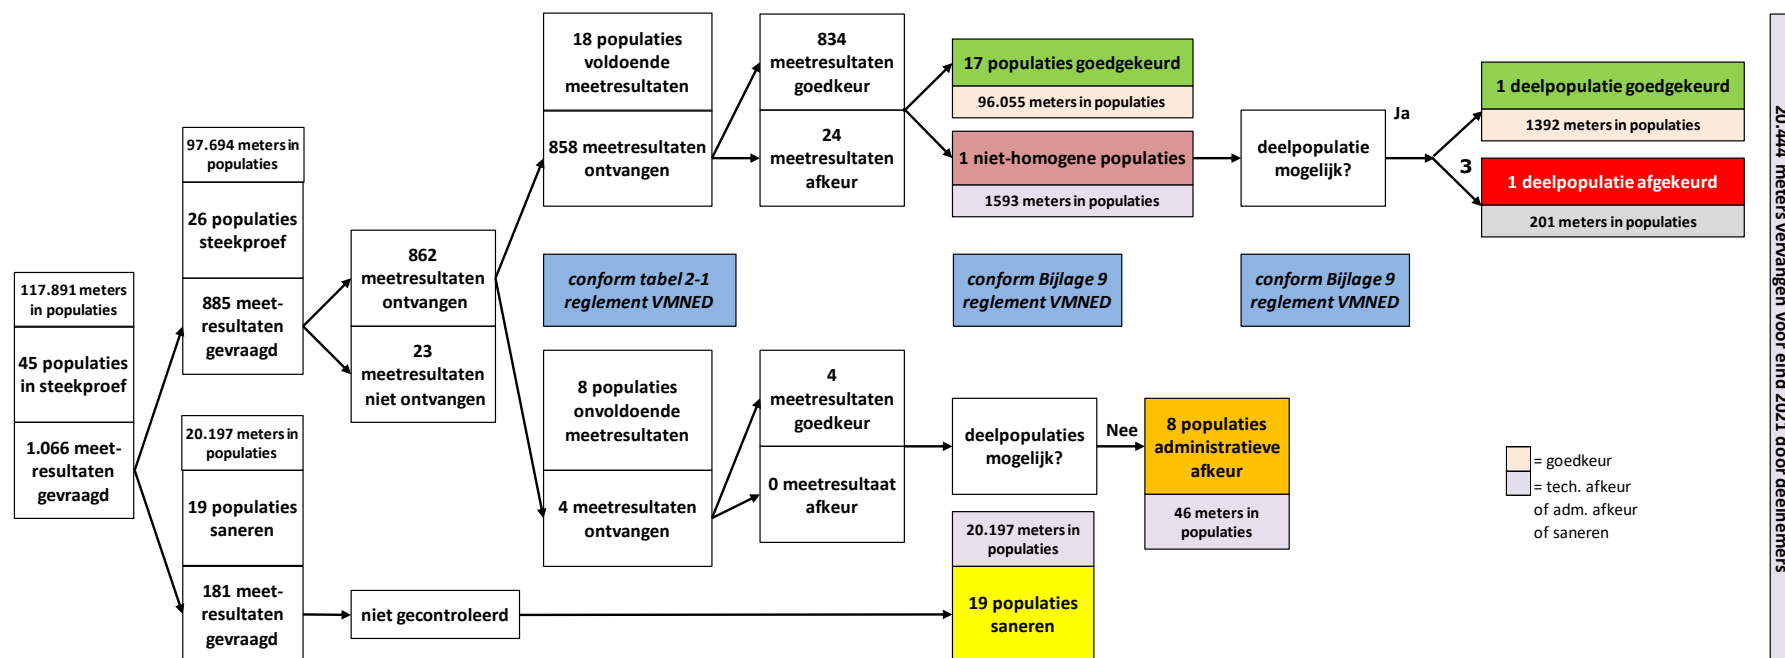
117.891 meters in populaties

45 populaties in steekproef

1.066 meetresultaten gevraagd

97.694 meters in populaties

26 populaties steekproef

885 meetresultaten gevraagd

20.197 meters in populaties

19 populaties saneren

181 meetresultaten gevraagd

862 meetresultaten ontvangen

23 meetresultaten niet ontvangen

niet gecontroleerd

18 populaties voldoende meetresultaten

858 meetresultaten ontvangen

834 meetresultaten goedkeur

24 meetresultaten afkeur

17 populaties goedgekeurd

96.055 meters in populaties

1 niet-homogene populaties

1593 meters in populaties

deelpopulatie mogelijk?

Ja

3

1 deelpopulatie goedgekeurd

1392 meters in populaties

1 deelpopulatie afgekeurd

201 meters in populaties

conform tabel 2-1 reglement VMNED

conform Bijlage 9 reglement VMNED

conform Bijlage 9 reglement VMNED

8 populaties onvoldoende meetresultaten

4 meetresultaten ontvangen

4 meetresultaten goedkeur

0 meetresultaat afkeur

deelpopulaties mogelijk?

Nee

8 populaties administratieve afkeur

46 meters in populaties

20.197 meters in populaties

19 populaties saneren

= goedkeur
= tech. afkeur of adm. afkeur of saneren

20.444 meters vervangen voor eind 2021 door deelnemers